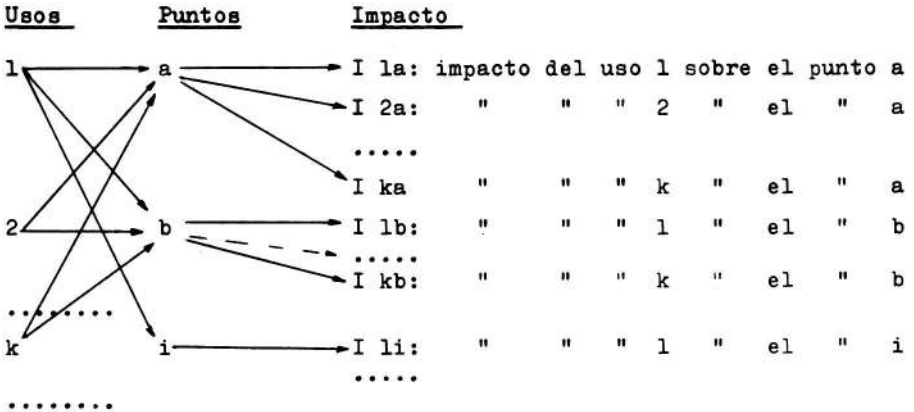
Usos Puntos Impacto

1 a I 1a: impacto del uso 1 sobre el punto a
I 2a: " " " 2 " el " a
.....
I ka " " " k " el " a
2 b I 1b: " " " 1 " el " b
.....
I kb: " " " k " el " b
........
k i I 1i: " " " 1 " el " i
.....
........